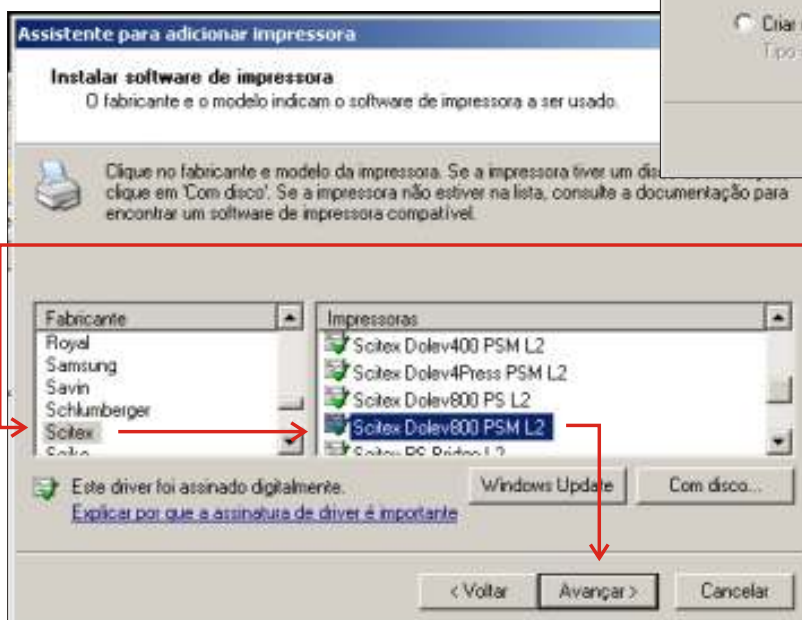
Assistente para adicionar impressora

Criar
Tipo

Instalar software de impressora
O fabricante e o modelo indicam o software de impressora a ser usado.

Clique no fabricante e modelo da impressora. Se a impressora tiver um dis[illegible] clique em 'Com disco'. Se a impressora não estiver na lista, consulte a documentação para encontrar um software de impressora compatível.

Fabricante
Royal
Samsung
Savin
Schlumberger
Scitex
Seiko

Impressoras
Scitex Dolev400 PSM L2
Scitex Dolev4Press PSM L2
Scitex Dolev800 PS L2
Scitex Dolev800 PSM L2
Scitex PS Bridge L2

Este driver foi assinado digitalmente.
Explicar por que a assinatura de driver é importante

Windows Update
Com disco...

< Voltar
Avançar >
Cancelar